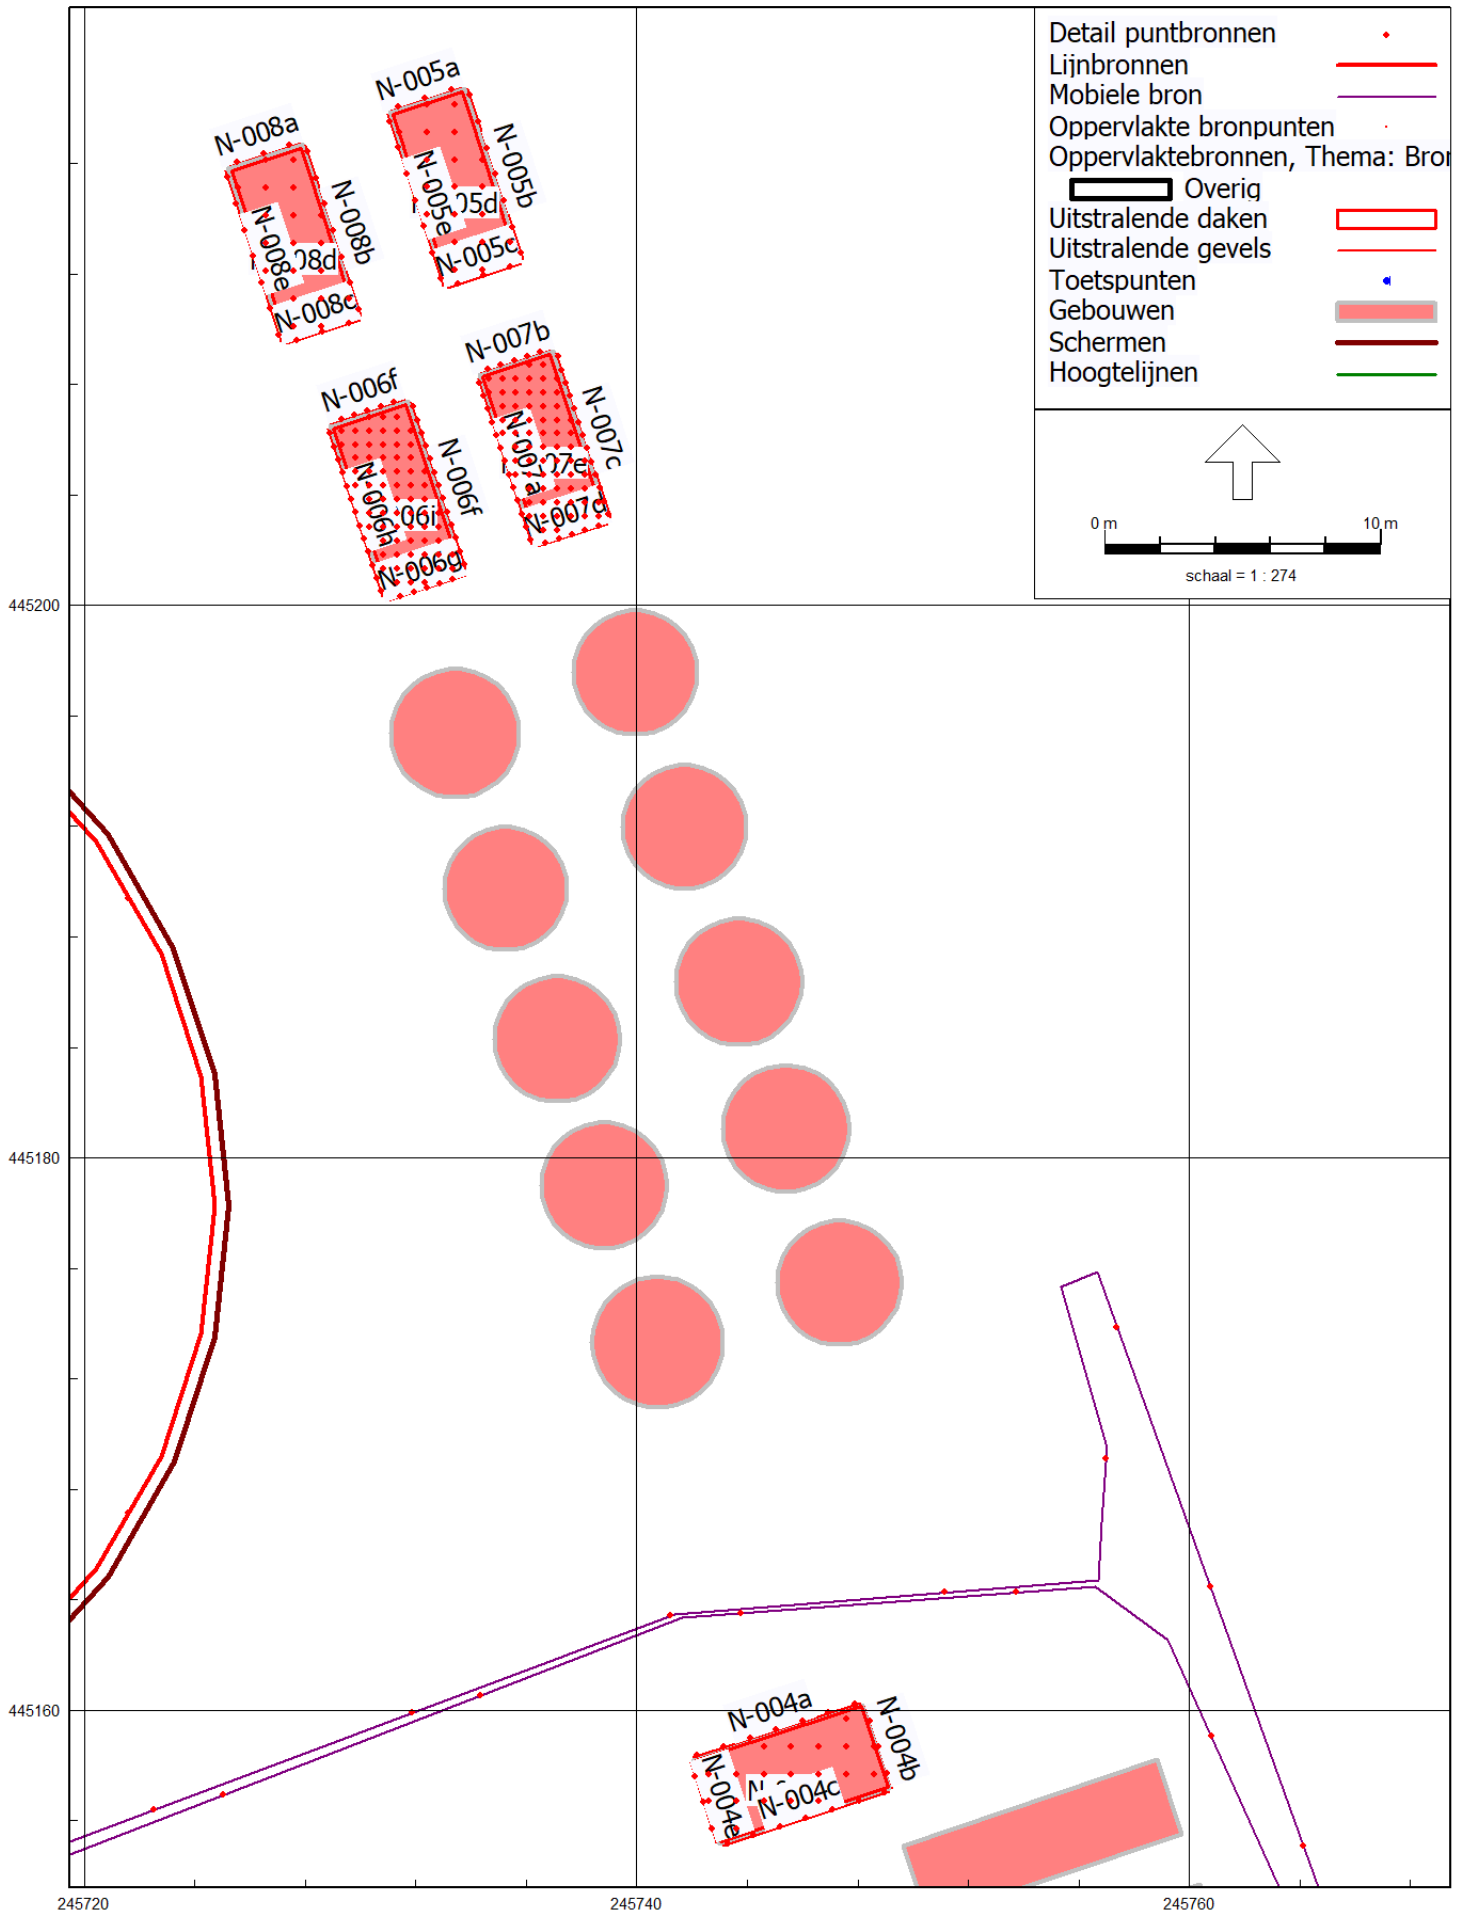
Detail puntbronnen
Lijnbronnen
Mobiele bron
Oppervlakte bronpunten
Oppervlaktebronnen, Thema: Bro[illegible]
Overig
Uitstralende daken
Uitstralende gevels
Toetspunten
Gebouwen
Schermen
Hoogtelijnen

0 m
10 m
schaal = 1 : 274

N-008a
N-008b
N-008e
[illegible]08d
N-008c
N-005a
N-005b
N-005e
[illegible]05d
N-005c
N-006f
N-006f
N-006h
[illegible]06i
N-006g
N-007b
N-007c
N-007a
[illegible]07e
N-007d
N-004a
N-004b
N-004e
N-004c

445200
445180
445160
245720
245740
245760